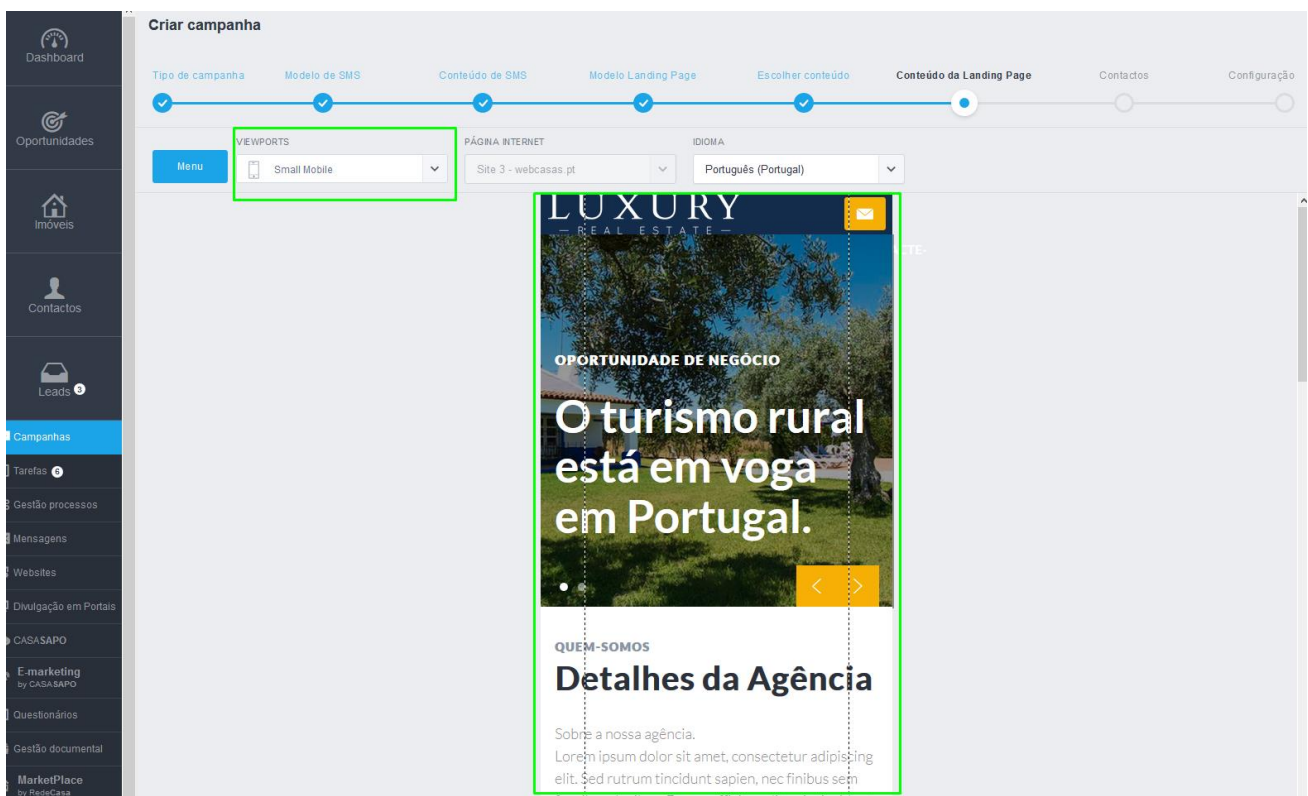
Dashboard

Oportunidades

Imóveis

Contactos

Leads 3

Campanhas

Tarefas 6

Gestão processos

Mensagens

Websites

Divulgação em Portais

CASASAPO

E-marketing
by CASASAPO

Questionários

Gestão documental

MarketPlace
by RedeCasa

Criar campanha

Tipo de campanha
Modelo de SMS
Conteúdo de SMS
Modelo Landing Page
Escolher conteúdo
Conteúdo da Landing Page
Contactos
Configuração

Menu

VIEWPORTS
Small Mobile

PÁGINA INTERNET
Site 3 - webcasas.pt

IDIOMA
Português (Portugal)

LUXURY
— REAL ESTATE —

OPORTUNIDADE DE NEGÓCIO

O turismo rural está em voga em Portugal.

QUEM-SOMOS

Detalhes da Agência

Sobre a nossa agência.
Lorem ipsum dolor sit amet, consectetur adipiscing elit. Sed rutrum tincidunt sapien, nec finibus sem